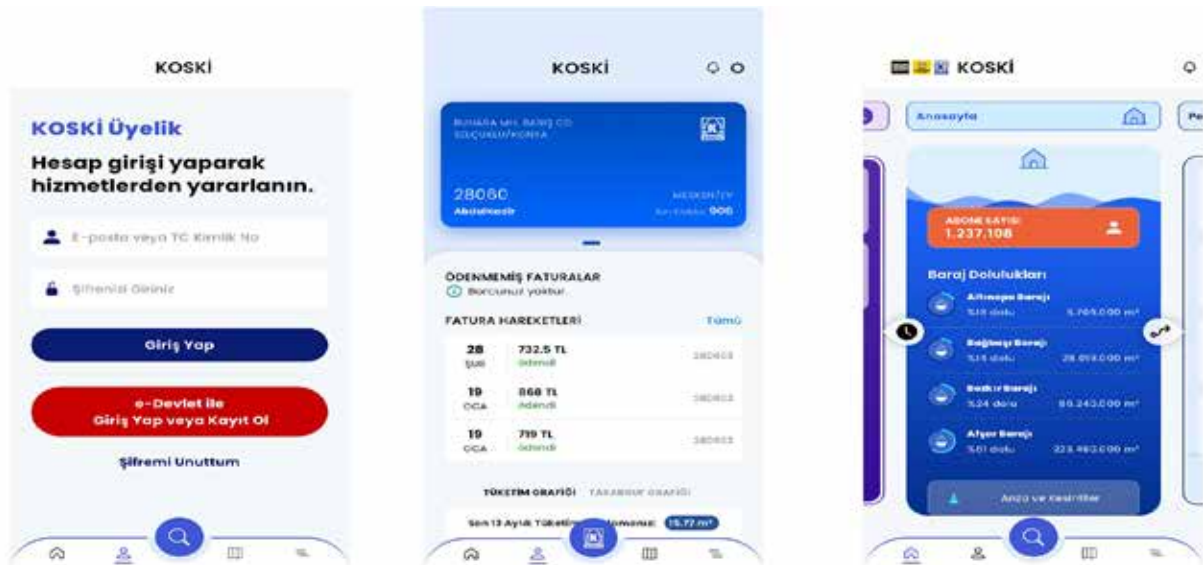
KOSKİ

KOSKİ Üyelik

Hesap girişi yaparak hizmetlerden yararlanın.

E-posta veya TC Kimlik No

Şifrenizi Giriniz

Giriş Yap

e-Devlet ile Giriş Yap veya Kayıt Ol

Şifremi Unuttum

KOSKİ

BUHARA MH. BARIŞ CD. SELÇUKLU/KONYA

28060
Abone No

MESKEN/EV
Kat Kodu 006

ÖDENMEMİŞ FATURALAR
Borcunuz yoktur.

FATURA HAREKETLERİ
Tümü

| 28 ŞUB | 732.5 TL Ödendi | 280603 |
|---|---|---|
| 19 OCA | 868 TL Ödendi | 280603 |
| 19 OCA | 719 TL Ödendi | 280603 |

TÜKETİM GRAFİĞİ TAHAKKUK GRAFİĞİ

Son 12 Aylık Tüketim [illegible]: 15.72 m³

KOSKİ

Anasayfa

Pe

ABONE SAYISI
1.237.108

Baraj Doluluklari

Altınapa Barajı
%18 dolu 5.765.000 m³

Bağbaşı Barajı
%18 dolu 28.018.000 m³

Bozkır Barajı
%24 dolu 65.243.000 m³

Afşar Barajı
%61 dolu 223.462.000 m³

Arıza ve Kesintiler